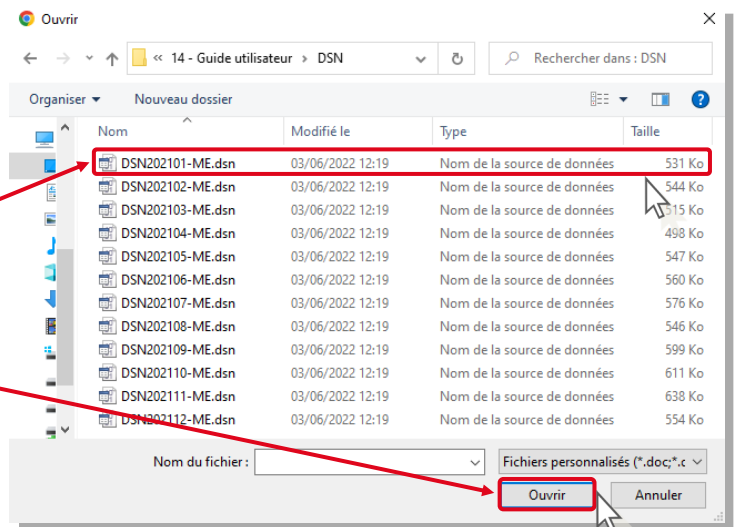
Ouvrir

« 14 - Guide utilisateur › DSN

Rechercher dans : DSN

Organiser ▾ Nouveau dossier

| Nom | Modifié le | Type | Taille |
|---|---|---|---|
| DSN202101-ME.dsn | 03/06/2022 12:19 | Nom de la source de données | 531 Ko |
| DSN202102-ME.dsn | 03/06/2022 12:19 | Nom de la source de données | 544 Ko |
| DSN202103-ME.dsn | 03/06/2022 12:19 | Nom de la source de données | 515 Ko |
| DSN202104-ME.dsn | 03/06/2022 12:19 | Nom de la source de données | 498 Ko |
| DSN202105-ME.dsn | 03/06/2022 12:19 | Nom de la source de données | 547 Ko |
| DSN202106-ME.dsn | 03/06/2022 12:19 | Nom de la source de données | 560 Ko |
| DSN202107-ME.dsn | 03/06/2022 12:19 | Nom de la source de données | 576 Ko |
| DSN202108-ME.dsn | 03/06/2022 12:19 | Nom de la source de données | 546 Ko |
| DSN202109-ME.dsn | 03/06/2022 12:19 | Nom de la source de données | 599 Ko |
| DSN202110-ME.dsn | 03/06/2022 12:19 | Nom de la source de données | 611 Ko |
| DSN202111-ME.dsn | 03/06/2022 12:19 | Nom de la source de données | 638 Ko |
| DSN202112-ME.dsn | 03/06/2022 12:19 | Nom de la source de données | 554 Ko |

Nom du fichier :

Fichiers personnalisés (*.doc;*.c

Ouvrir

Annuler